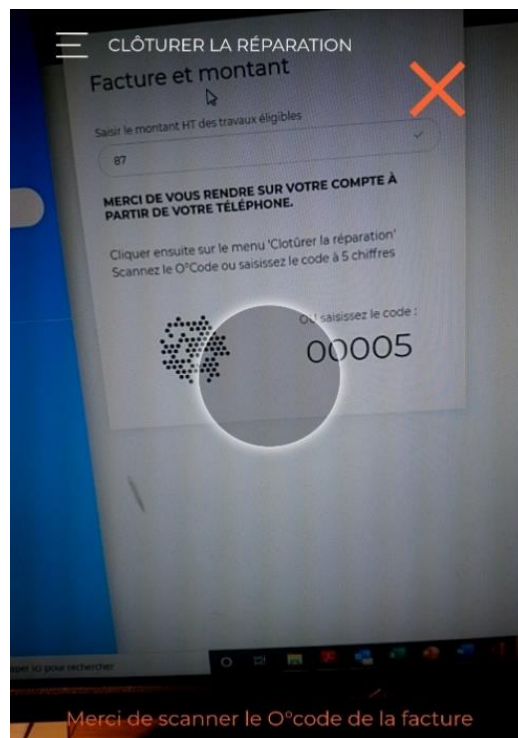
CLÔTURER LA RÉPARATION

Facture et montant

Saisir le montant HT des travaux éligibles

87

MERCI DE VOUS RENDRE SUR VOTRE COMPTE À PARTIR DE VOTRE TÉLÉPHONE.

Cliquer ensuite sur le menu 'Clotûrer la réparation'
Scannez le O°Code ou saisissez le code à 5 chiffres

Ou saisissez le code :

00005

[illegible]per ici pour rechercher

Merci de scanner le O°code de la facture